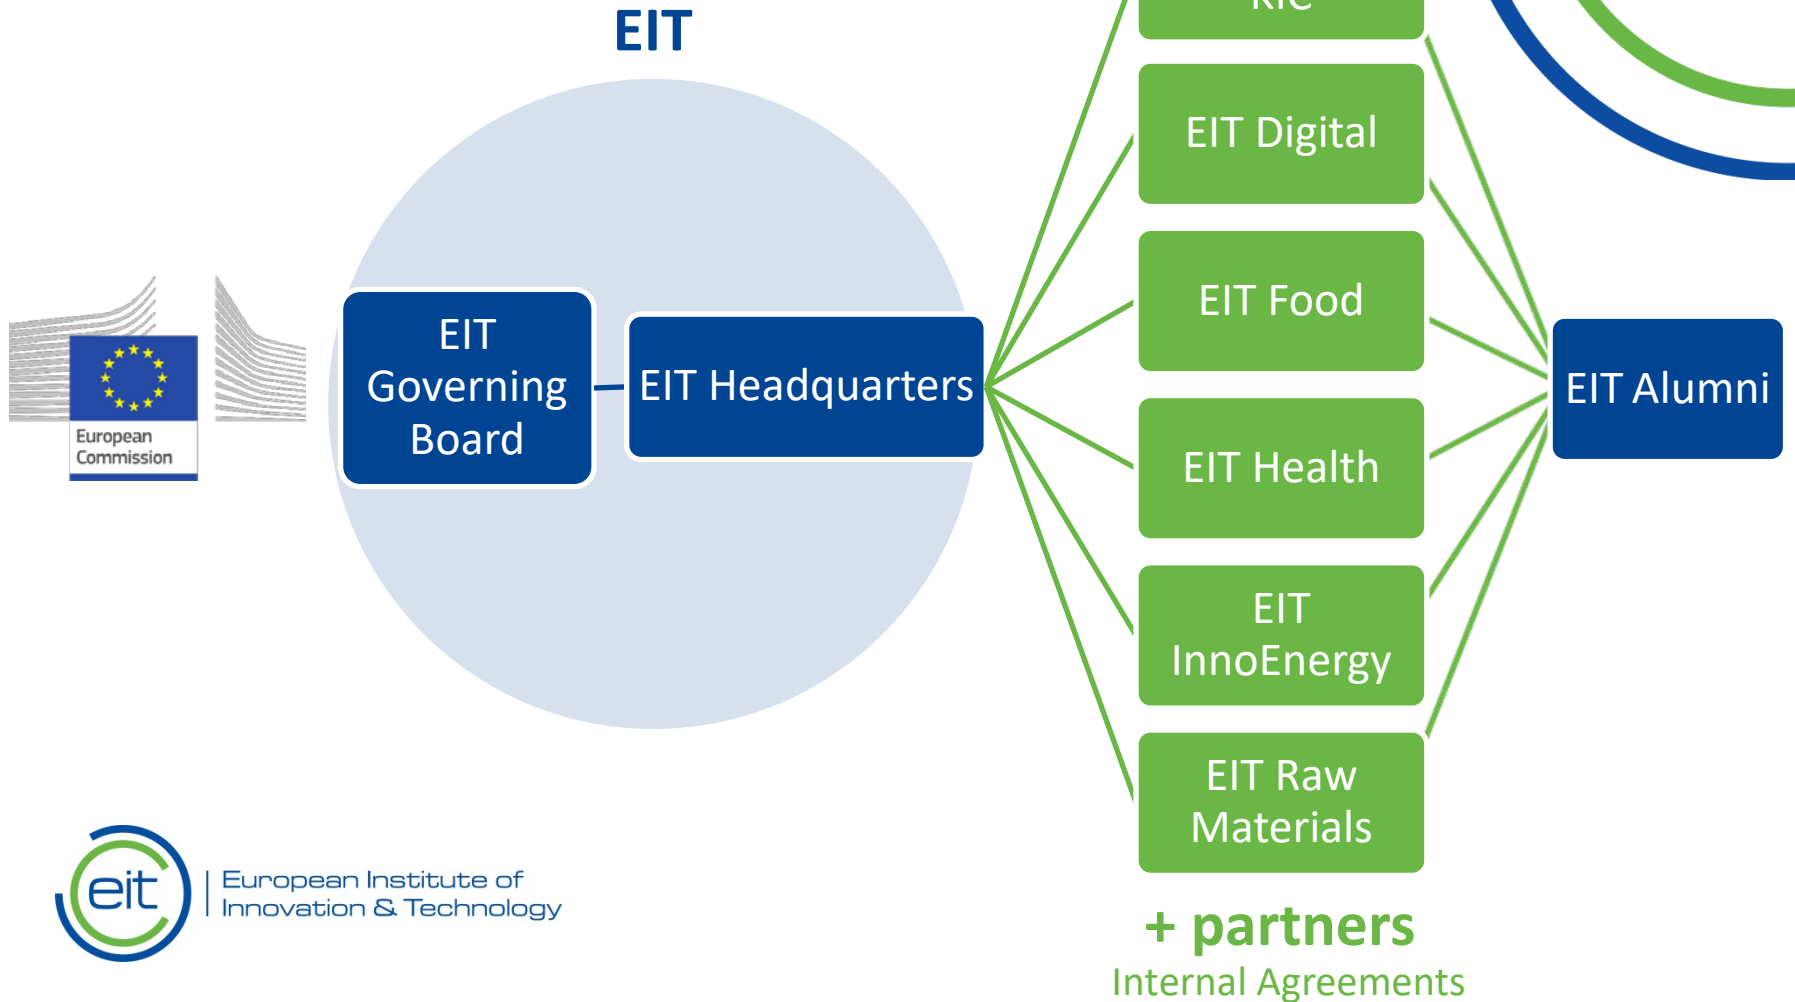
EIT

European Commission

EIT Governing Board

EIT Headquarters

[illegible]

EIT Digital

EIT Food

EIT Health

EIT InnoEnergy

EIT Raw Materials

EIT Alumni

eit European Institute of Innovation & Technology

+ partners
Internal Agreements